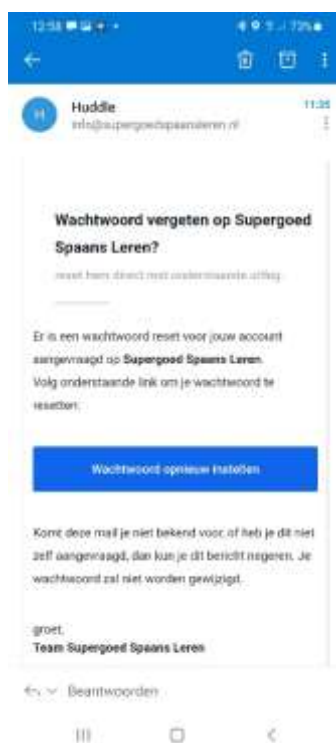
12:58 ▪ ▪ ▪ •
73%

H
Huddle
info@supergoedspaansleren.nl
11:35

Wachtwoord vergeten op Supergoed Spaans Leren?

reset hem direct met onderstaande uitleg

Er is een wachtwoord reset voor jouw account aangevraagd op **Supergoed Spaans Leren**. Volg onderstaande link om je wachtwoord te resetten:

Wachtwoord opnieuw instellen

Komt deze mail je niet bekend voor, of heb je dit niet zelf aangevraagd, dan kun je dit bericht negeren. Je wachtwoord zal niet worden gewijzigd.

groet,
**Team Supergoed Spaans Leren**

Beantwoorden